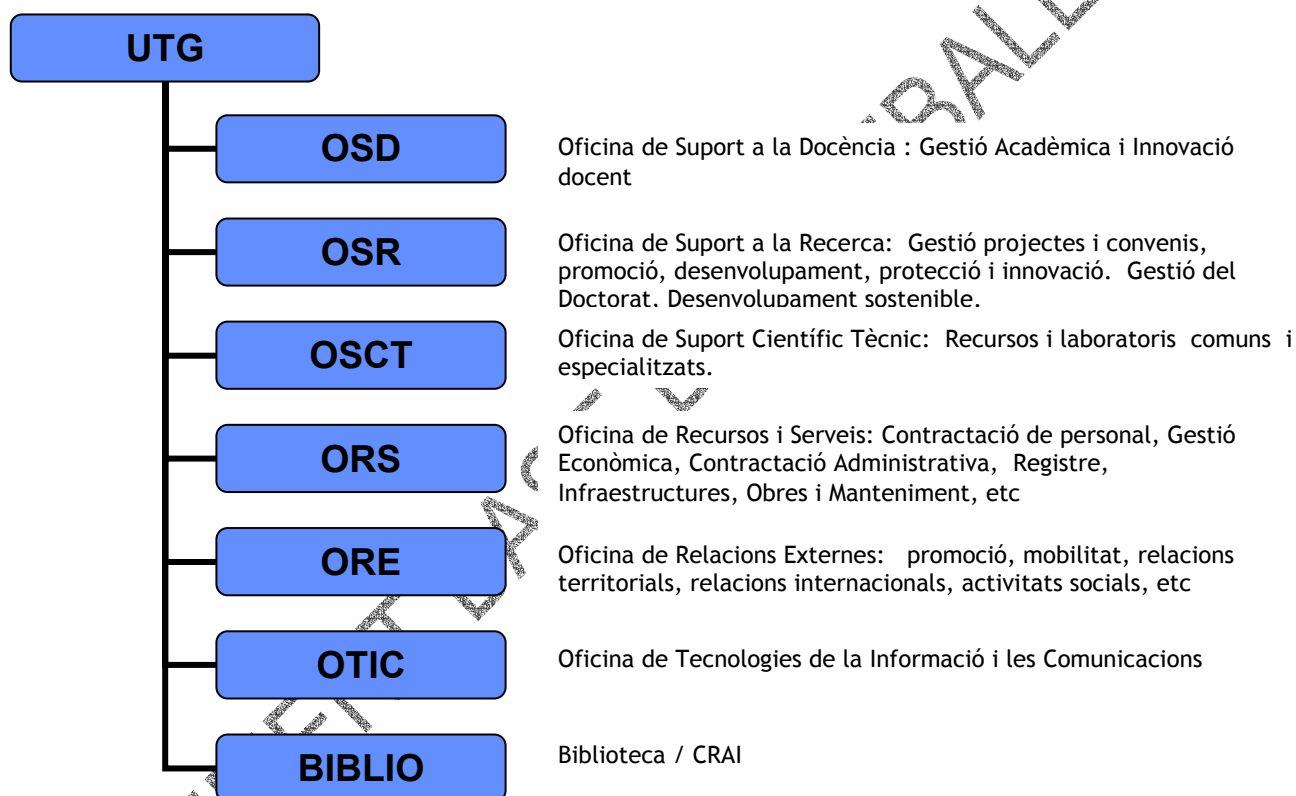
UTG

OSD

Oficina de Suport a la Docència : Gestió Acadèmica i Innovació docent

OSR

Oficina de Suport a la Recerca: Gestió projectes i convenis, promoció, desenvolupament, protecció i innovació. Gestió del Doctorat. Desenvolupament sostenible.

OSCT

Oficina de Suport Científic Tècnic: Recursos i laboratoris comuns i especialitzats.

ORS

Oficina de Recursos i Serveis: Contractació de personal, Gestió Econòmica, Contractació Administrativa, Registre, Infraestructures, Obres i Manteniment, etc

ORE

Oficina de Relacions Externes: promoció, mobilitat, relacions territorials, relacions internacionals, activitats socials, etc

OTIC

Oficina de Tecnologies de la Informació i les Comunicacions

BIBLIO

Biblioteca / CRAI